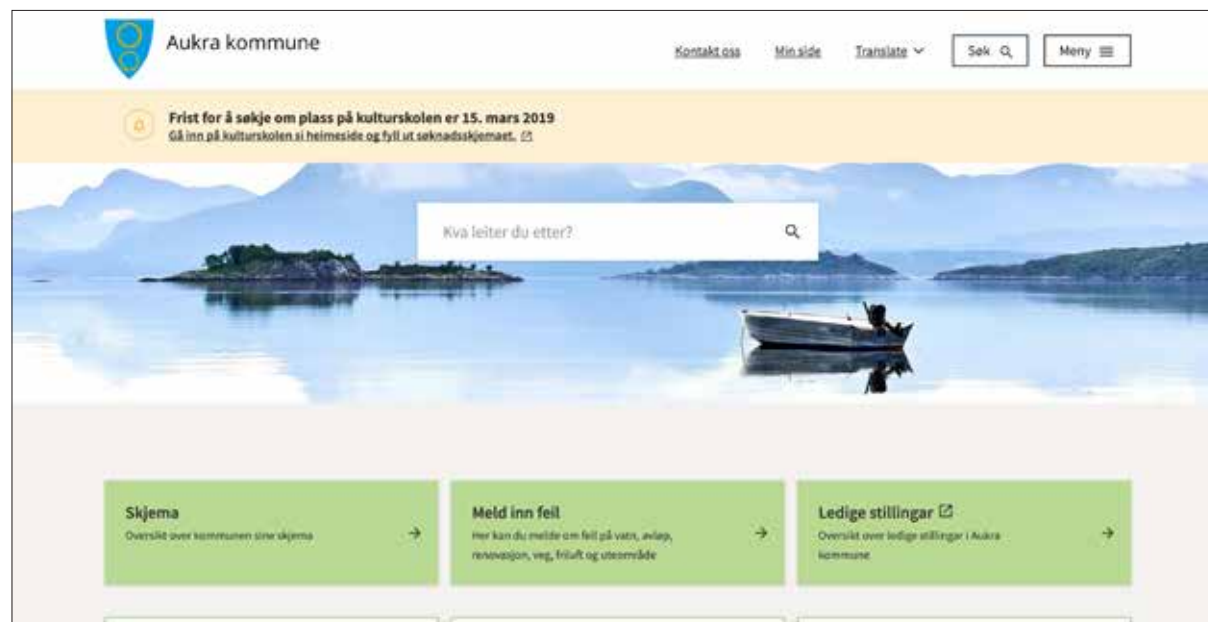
Aukra kommune

Kontakt oss Min side Translate Søk Meny

Frist for å søkje om plass på kulturskolen er 15. mars 2019
Gå inn på kulturskolen si heimeside og fyll ut søknadsskjemaet.

Kva leiter du etter?

Skjema
Oversikt over kommunen sine skjema

Meld inn feil
Her kan du melde om feil på vatn, avløp, renovasjon, veg, friluft og uteområde

Ledige stillingar
Oversikt over ledige stillingar i Aukra kommune